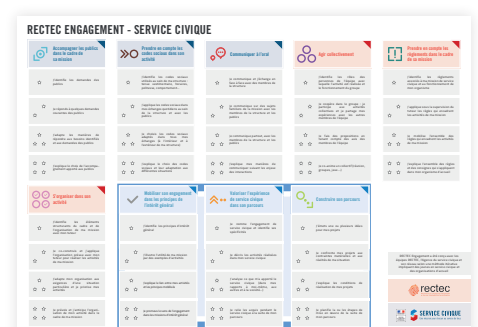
RECTEC ENGAGEMENT - SERVICE CIVIQUE

Accompagner les publics dans le cadre de sa mission

Prendre en compte les codes de conduite dans son activité

Communiquer à l'oral

Agir collectivement

Prendre en compte les règlements dans le cadre de sa mission

S'organiser dans son activité

Mobiliser son engagement dans les principes de l'intérêt général

Valoriser l'expérience de service civique dans son parcours

Construire son parcours

rectec

SERVICE CIVIQUE